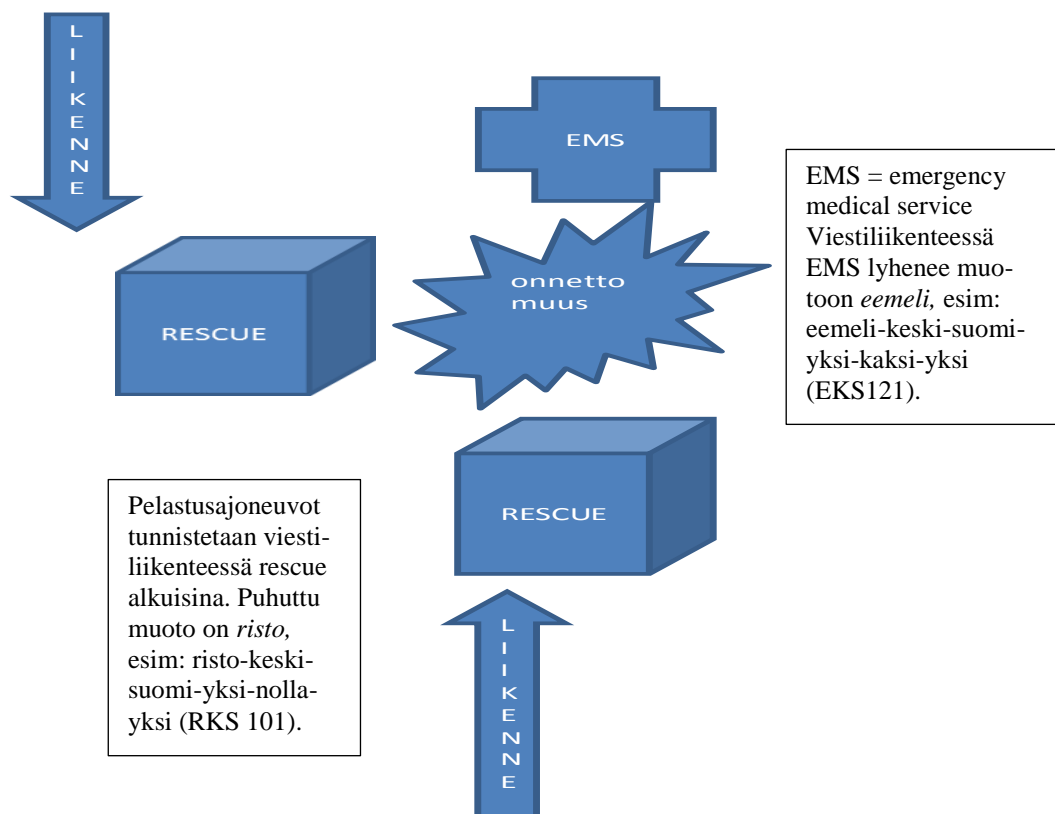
LIIKENNE

EMS

EMS = emergency medical service Viestiliikenteessä EMS lyhenee muotoon *eemeli,* esim: eemeli-keski-suomi-yksi-kaksi-yksi (EKS121).

RESCUE

onnetto muus

RESCUE

Pelastusajoneuvot tunnistetaan viestiliikenteessä rescue alkuisina. Puhuttu muoto on *risto,* esim: risto-keski-suomi-yksi-nolla-yksi (RKS 101).

LIIKENNE